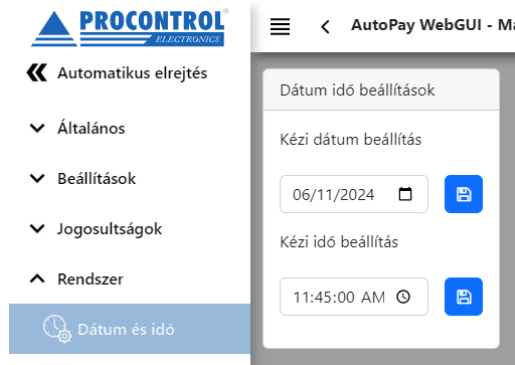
PROCONTROL®
ELECTRONICS

Automatikus elrejtés

Általános

Beállítások

Jogosultságok

Rendszer

Dátum és idő

AutoPay WebGUI - Ma

Dátum idő beállítások

Kézi dátum beállítás

06/11/2024

Kézi idő beállítás

11:45:00 AM